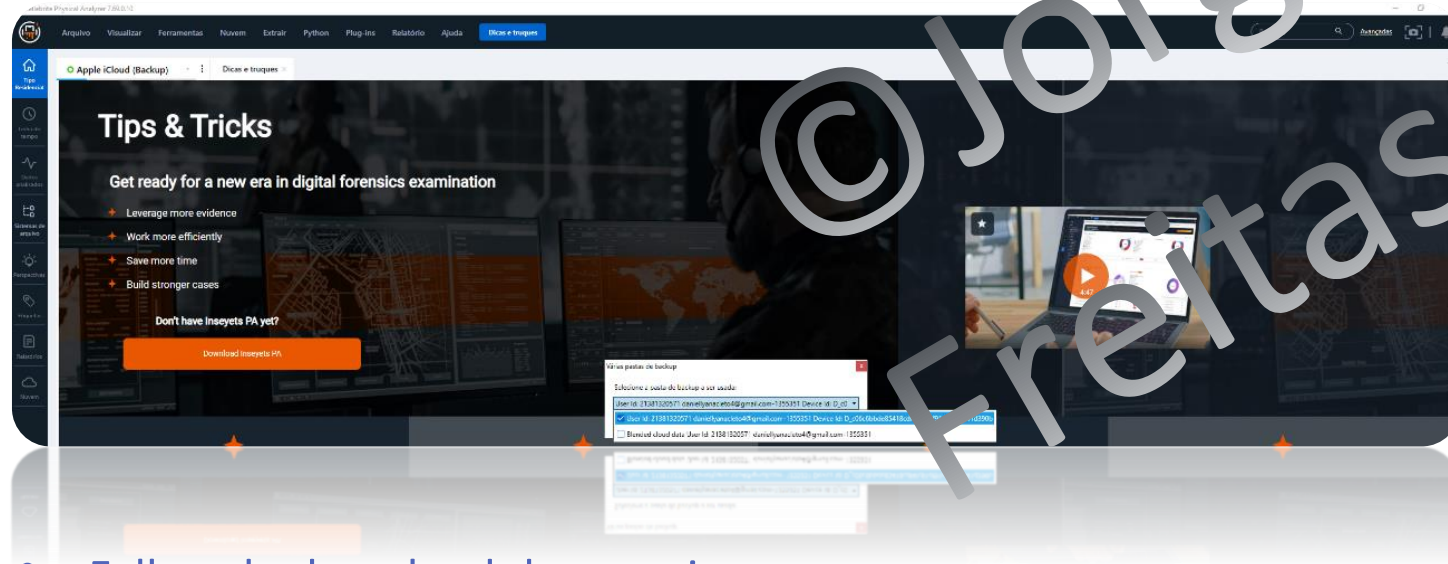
Cellebrite Physical Analyzer 7.60.0.10

Arquivo Visualizar Ferramentas Nuvem Extrair Python Plug-ins Relatório Ajuda Dicas e truques

Avançadas

Tipo Residencial

Linha do tempo

Dados analisados

Síntese de arquivos

Perspectivas

Mapa

Relatório

Nuvem

Apple iCloud (Backup)

Dicas e truques

©Joel Freitas

Tips & Tricks

Get ready for a new era in digital forensics examination

Leverage more evidence

Work more efficiently

Save more time

Build stronger cases

Don't have Inseyets PA yet?

Download Inseyets PA

4:47

Várias pastas de backup

Selecione a pasta de backup a ser usada:

User Id: 2138132057| daniellyanacketo4@gmail.com-1355351 Device Id: D_c0

User Id: 2138132057| danielyanacketo4@gmail.com-1355351 Device Id: D_c06c6bbdc83418c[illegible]

Blended cloud data User Id: 2138132057| danielyanacketo4@gmail.com-1355351